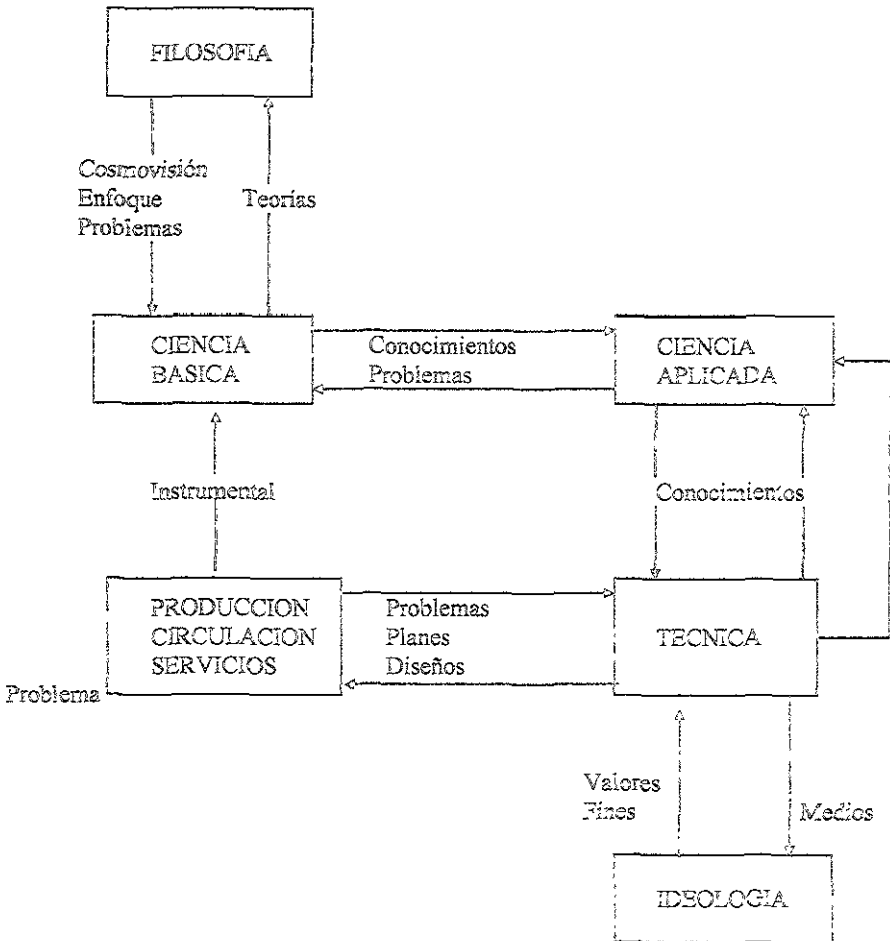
FILOSOFIA

Cosmovisión
Enfoque
Problemas

Teorías

CIENCIA
BASICA

Conocimientos
Problemas

CIENCIA
APLICADA

Instrumental

Conocimientos

PRODUCCION
CIRCULACION
SERVICIOS

Problemas
Planes
Diseños

TECNICA

Problema

Valores
Fines

Medios

IDEOLOGIA